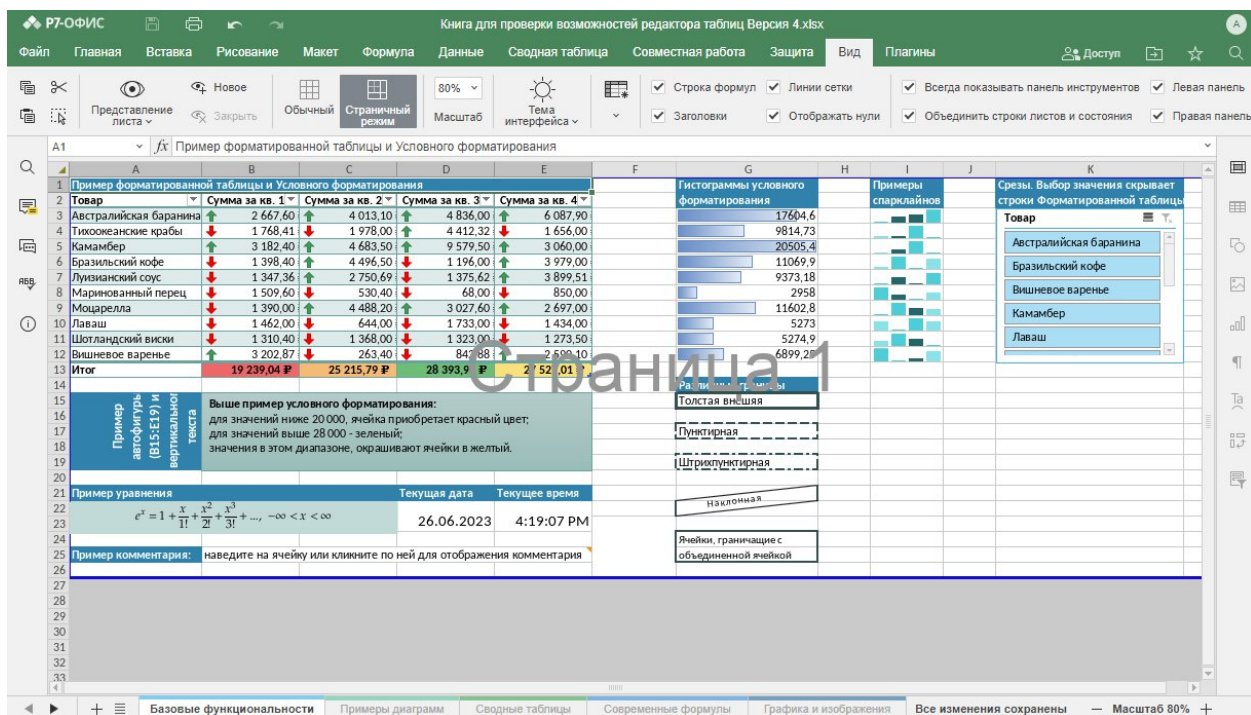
Р7-ОФИС

Книга для проверки возможностей редактора таблиц Версия 4.xlsx

A

Файл Главная Вставка Рисование Макет Формула Данные Сводная таблица Совместная работа Защита Вид Плагины

Доступ

Представление листа

Новое

Закрыть

Обычный

Страничный режим

80%

Масштаб

Тема интерфейса

Строка формул

Линии сетки

Заголовки

Отображать нули

Всегда показывать панель инструментов

Левая панель

Объединить строки листов и состояния

Правая панель

A1

$fx$ Пример форматированной таблицы и Условного форматирования

| | A | B | C | D | E | F | G | H | I | J | K |
|---|---|---|---|---|---|---|---|---|---|---|---|
| 1 | Пример форматированной таблицы и Условного форматирования | | | | | | Гистограммы условного форматирования | | Примеры спарклайнов | | Срезы. Выбор значения скрывает строки Форматированной таблицы |
| 2 | Товар | Сумма за кв. 1 | Сумма за кв. 2 | Сумма за кв. 3 | Сумма за кв. 4 | | | | | | Товар |
| 3 | Австралийская баранина | 2 667,60 | 4 013,10 | 4 836,00 | 6 087,90 | | 17604,6 | | | | Австралийская баранина |
| 4 | Тихоокеанские крабы | 1 768,41 | 1 978,00 | 4 412,32 | 1 656,00 | | 9814,73 | | | | Бразильский кофе |
| 5 | Камамбер | 3 182,40 | 4 683,50 | 9 579,50 | 3 060,00 | | 20505,4 | | | | Вишневое варенье |
| 6 | Бразильский кофе | 1 398,40 | 4 496,50 | 1 196,00 | 3 979,00 | | 11069,9 | | | | Камамбер |
| 7 | Луизианский соус | 1 347,36 | 2 750,69 | 1 375,62 | 3 899,51 | | 9373,18 | | | | Лаваш |
| 8 | Маринованный перец | 1 509,60 | 530,40 | 68,00 | 850,00 | | 2958 | | | | |
| 9 | Моцарелла | 1 390,00 | 4 488,20 | 3 027,60 | 2 697,00 | | 11602,8 | | | | |
| 10 | Лаваш | 1 462,00 | 644,00 | 1 733,00 | 1 434,00 | | 5273 | | | | |
| 11 | Шотландский виски | 1 310,40 | 1 368,00 | 1 323,00 | 1 273,50 | | 5274,9 | | | | |
| 12 | Вишневое варенье | 3 202,87 | 263,40 | 842,88 | 2 590,10 | | 6899,2 | | | | |
| 13 | Итог | 19 239,04 ₽ | 25 215,79 ₽ | 28 393,9 ₽ | 2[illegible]52,01 | | | | | | |

Страница 1

Пример автофигуры (B15:E19) и вертикального текста

Выше пример условного форматирования:
для значений ниже 20 000, ячейка приобретает красный цвет;
для значений выше 28 000 - зеленый;
значения в этом диапазоне, окрашивают ячейки в желтый.

Ра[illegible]ы

Толстая внешняя

Пунктирная

Штрихпунктирная

Наклонная

Ячейки, граничащие с объединенной ячейкой

Пример уравнения

$e^x = 1 + \frac{x}{1!} + \frac{x^2}{2!} + \frac{x^3}{3!} + ..., \quad -\infty < x < \infty$

Текущая дата

26.06.2023

Текущее время

4:19:07 PM

Пример комментария:

наведите на ячейку или кликните по ней для отображения комментария

Базовые функциональности

Примеры диаграмм

Сводные таблицы

Современные формулы

Графика и изображения

Все изменения сохранены

Масштаб 80%